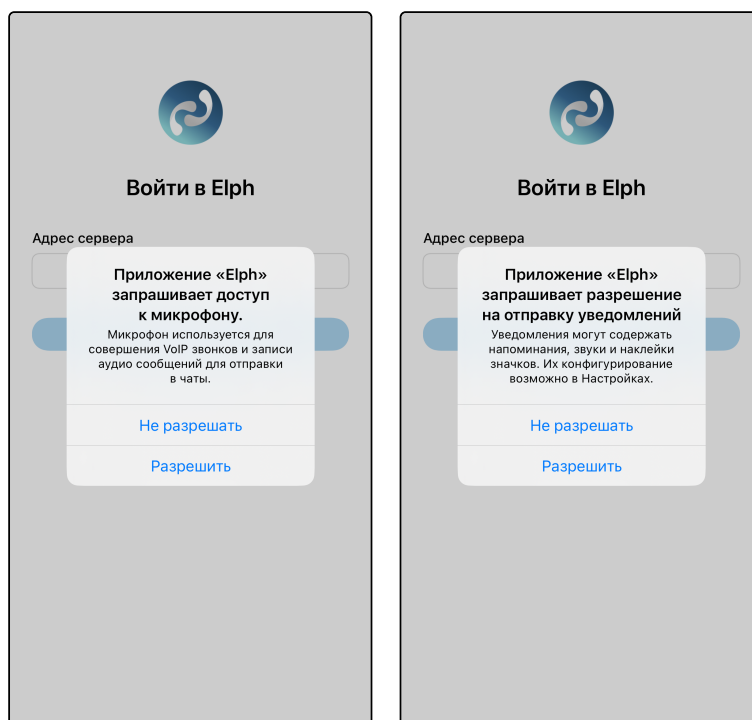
Войти в Elph

Адрес сервера

Приложение «Elph» запрашивает доступ к микрофону.

Микрофон используется для совершения VoIP звонков и записи аудио сообщений для отправки в чаты.

Не разрешать

Разрешить

Войти в Elph

Адрес сервера

Приложение «Elph» запрашивает разрешение на отправку уведомлений

Уведомления могут содержать напоминания, звуки и наклейки значков. Их конфигурирование возможно в Настройках.

Не разрешать

Разрешить